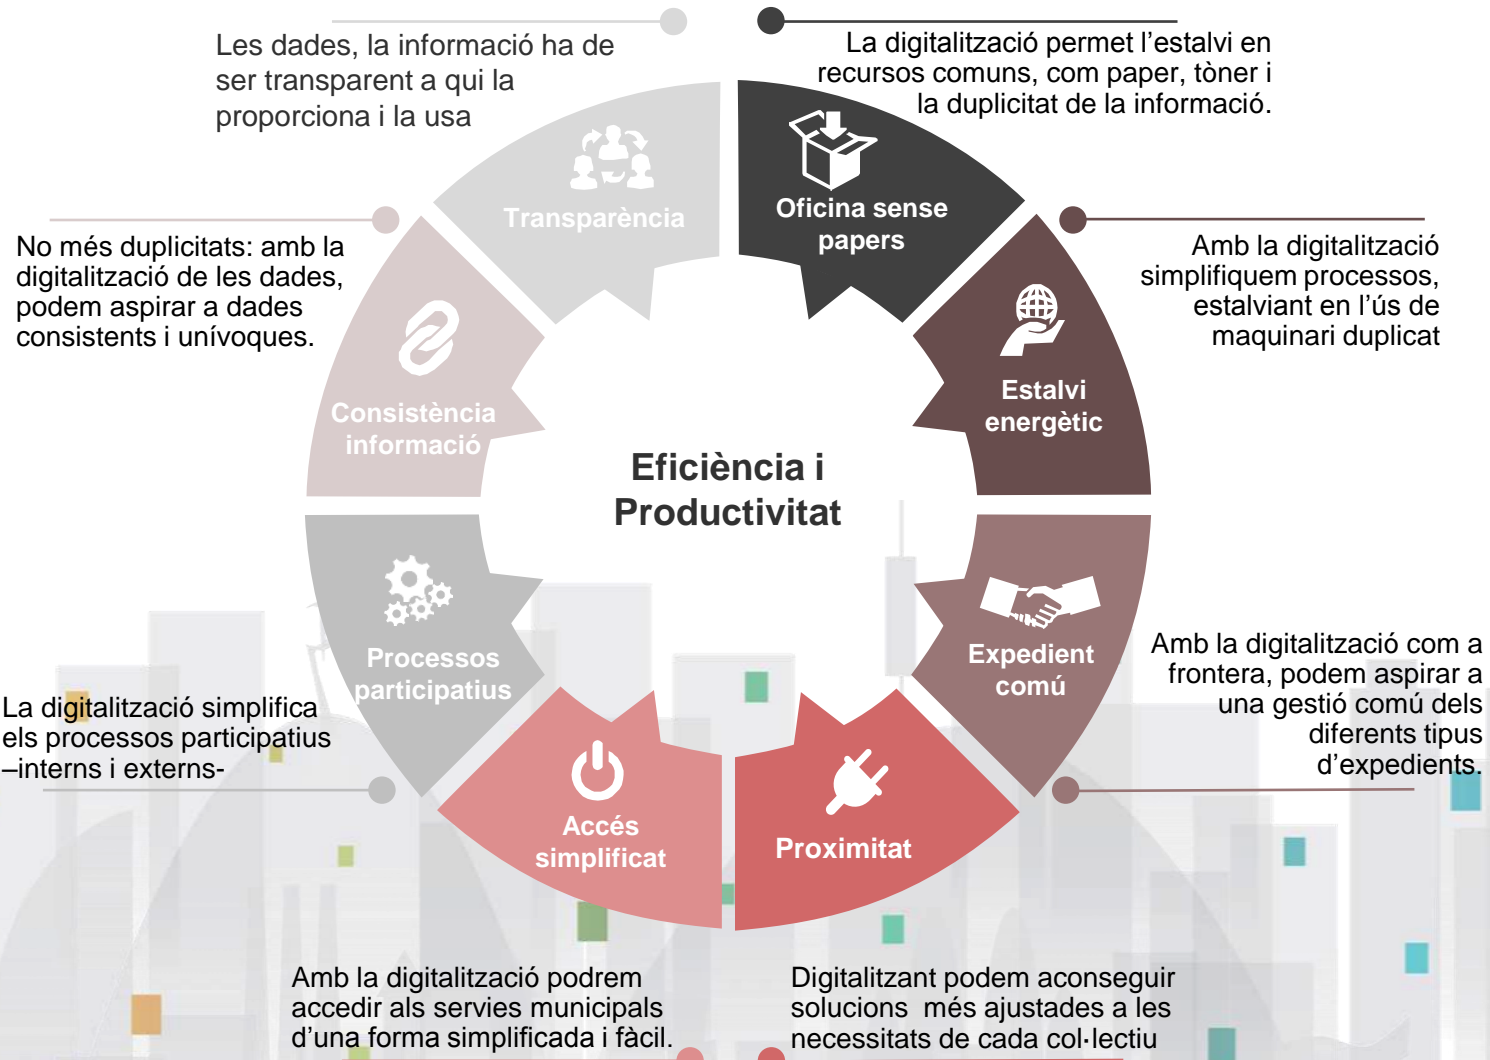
Les dades, la informació ha de ser transparent a qui la proporciona i la usa

La digitalització permet l'estalvi en recursos comuns, com paper, tòner i la duplicitat de la informació.

No més duplicitats: amb la digitalització de les dades, podem aspirar a dades consistents i unívoques.

Amb la digitalització simplifiquem processos, estalviant en l'ús de maquinari duplicat

Transparència

Oficina sense papers

Consistència informació

Estalvi energètic

Eficiència i Productivitat

Processos participatius

Expedient comú

Accés simplificat

Proximitat

La digitalització simplifica els processos participatius –interns i externs-

Amb la digitalització com a frontera, podem aspirar a una gestió comú dels diferents tipus d'expedients.

Amb la digitalització podrem accedir als servies municipals d'una forma simplificada i fàcil.

Digitalitzant podem aconseguir solucions més ajustades a les necessitats de cada col·lectiu